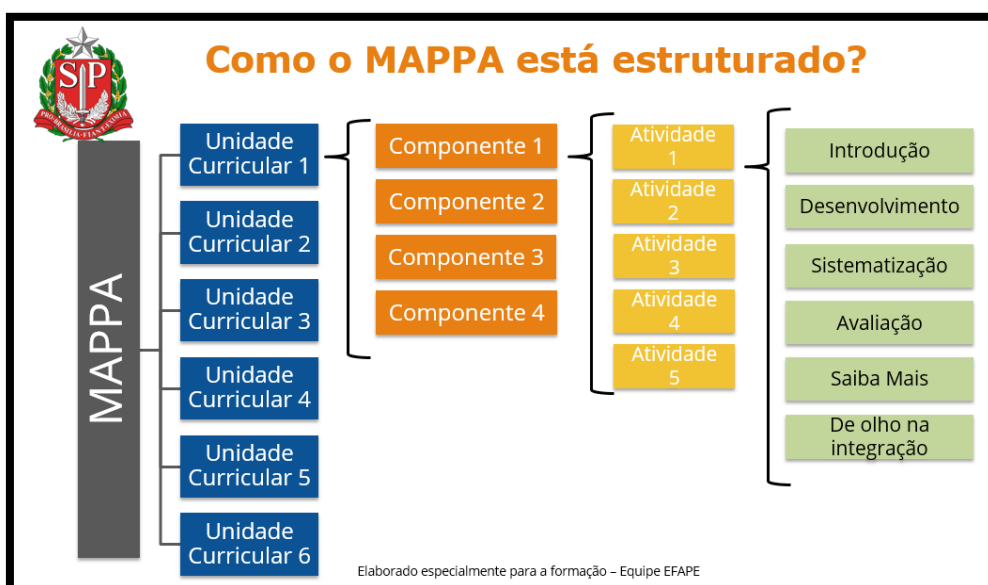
SP
PRO BRASILIA FIANT EXIMIA

Como o MAPPA está estruturado?

MAPPA

Unidade Curricular 1
Unidade Curricular 2
Unidade Curricular 3
Unidade Curricular 4
Unidade Curricular 5
Unidade Curricular 6

Componente 1
Componente 2
Componente 3
Componente 4

Atividade 1
Atividade 2
Atividade 3
Atividade 4
Atividade 5

Introdução
Desenvolvimento
Sistematização
Avaliação
Saiba Mais
De olho na integração

Elaborado especialmente para a formação – Equipe EFAPE